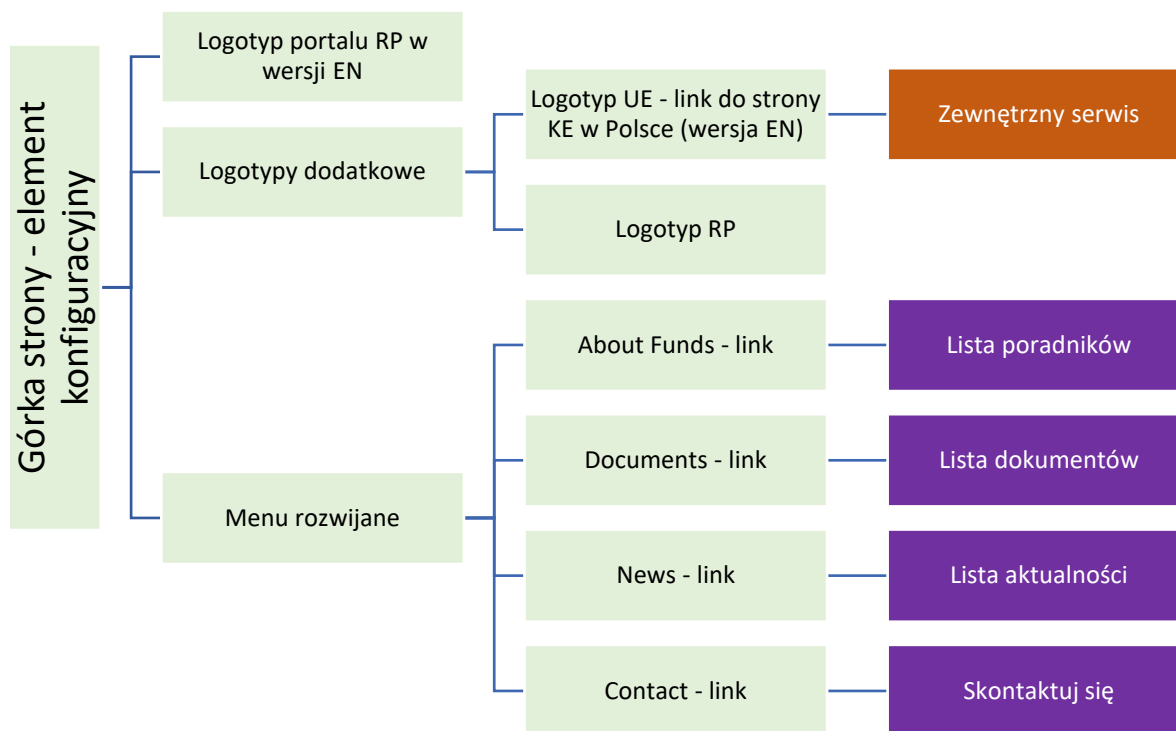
Górka strony - element konfiguracyjny

Logotyp portalu RP w wersji EN

Logotypy dodatkowe

Logotyp UE - link do strony KE w Polsce (wersja EN)

Zewnętrzny serwis

Logotyp RP

Menu rozwijane

About Funds - link

Lista poradników

Documents - link

Lista dokumentów

News - link

Lista aktualności

Contact - link

Skontaktuj się